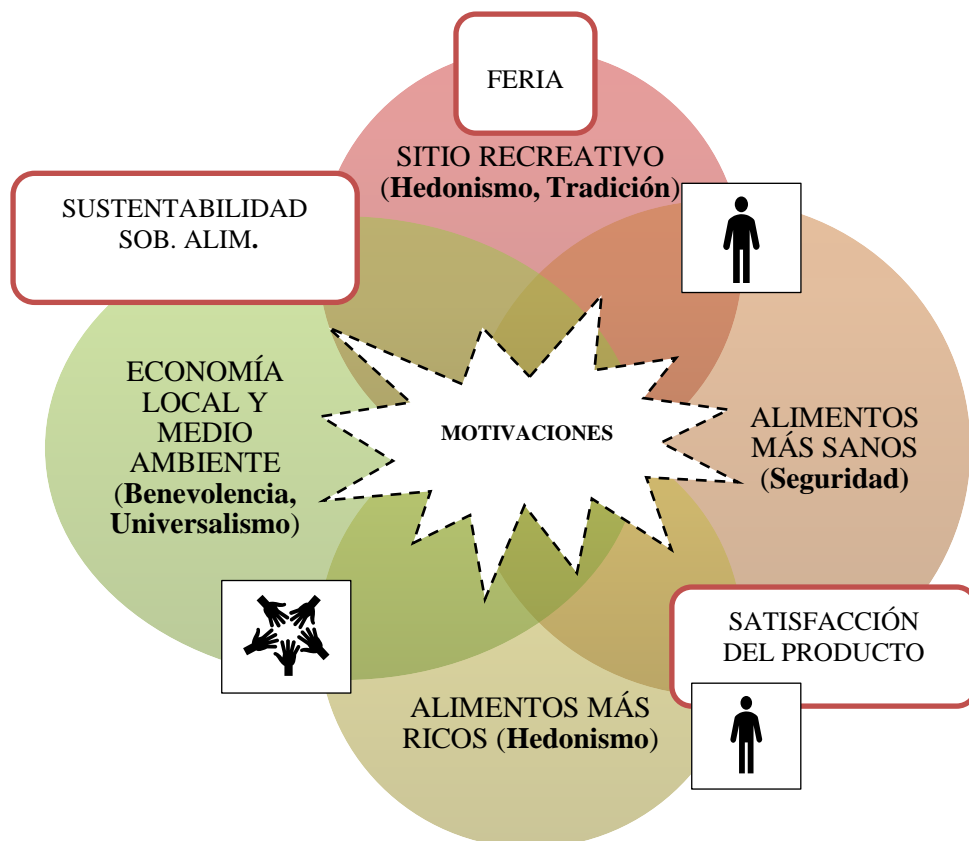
FERIA

SITIO RECREATIVO (Hedonismo, Tradición)

SUSTENTABILIDAD SOB. ALIM.

ECONOMÍA LOCAL Y MEDIO AMBIENTE (Benevolencia, Universalismo)

MOTIVACIONES

ALIMENTOS MÁS SANOS (Seguridad)

SATISFACCIÓN DEL PRODUCTO

ALIMENTOS MÁS RICOS (Hedonismo)